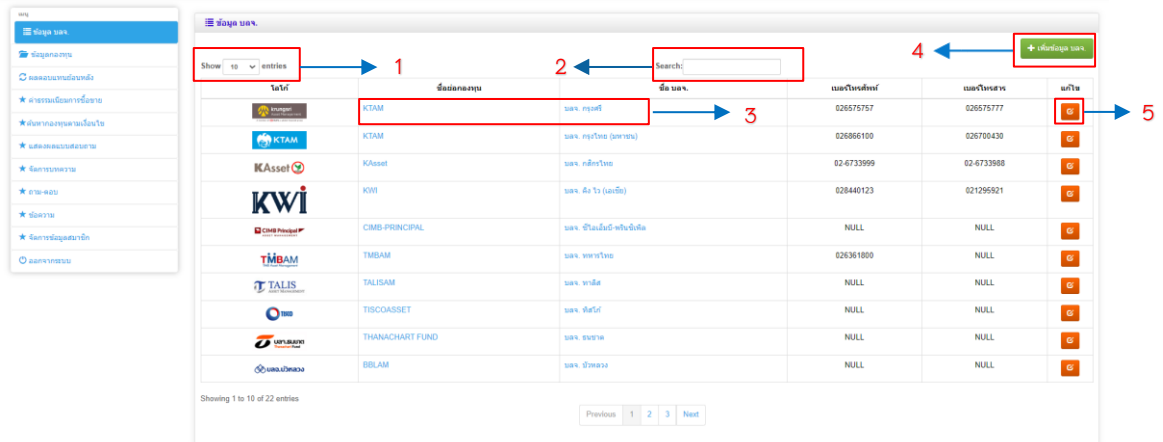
เมนู
ข้อมูล บลจ.
ข้อมูลกองทุน
ผลตอบแทนย้อนหลัง
ค่าธรรมเนียมการซื้อขาย
ค้นหากองทุนตามเงื่อนไข
แสดงผลแบบสอบถาม
จัดการบทความ
ถาม-ตอบ
ข้อความ
จัดการข้อมูลสมาชิก
ออกจากระบบ

ข้อมูล บลจ.

Show 10 entries
1
2
Search:
4
+ เพิ่มข้อมูล บลจ.

| โลโก้ | ชื่อย่อกองทุน | ชื่อ บลจ. | เบอร์โทรศัพท์ | เบอร์โทรสาร | แก้ไข |
|---|---|---|---|---|---|
| krungsri | KTAM | บลจ. กรุงศรี | 026575757 | 026575777 | |
| KTAM | KTAM | บลจ. กรุงไทย (มหาชน) | 026866100 | 026700430 | |
| KAsset | KAsset | บลจ. กสิกรไทย | 02-6733999 | 02-6733988 | |
| KWi | KWI | บลจ. คิง ไว (เอเชีย) | 028440123 | 021295921 | |
| CIMB Principal | CIMB-PRINCIPAL | บลจ. ซีไอเอ็มบี-พรินซิเพิล | NULL | NULL | |
| TMBAM | TMBAM | บลจ. ทหารไทย | 026361800 | NULL | |
| TALIS | TALISAM | บลจ. ทาลิส | NULL | NULL | |
| | TISCOASSET | บลจ. ทิสโก้ | NULL | NULL | |
| บลจ.ธนชาต | THANACHART FUND | บลจ. ธนชาต | NULL | NULL | |
| บลจ.บัวหลวง | BBLAM | บลจ. บัวหลวง | NULL | NULL | |

3
5

Showing 1 to 10 of 22 entries

Previous 1 2 3 Next